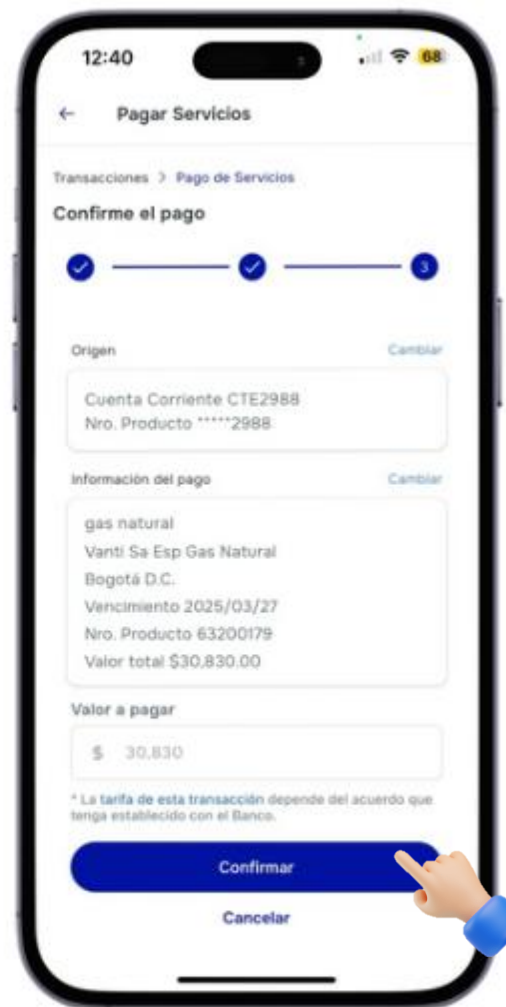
12:40

68

←   Pagar Servicios

Transacciones > Pago de Servicios

Confirme el pago

3

Origen   Cambiar

Cuenta Corriente CTE2988
Nro. Producto *****2988

Información del pago   Cambiar

gas natural
Vanti Sa Esp Gas Natural
Bogotá D.C.
Vencimiento 2025/03/27
Nro. Producto 63200179
Valor total $30,830.00

Valor a pagar

$ 30,830

* La tarifa de esta transacción depende del acuerdo que tenga establecido con el Banco.

Confirmar

Cancelar